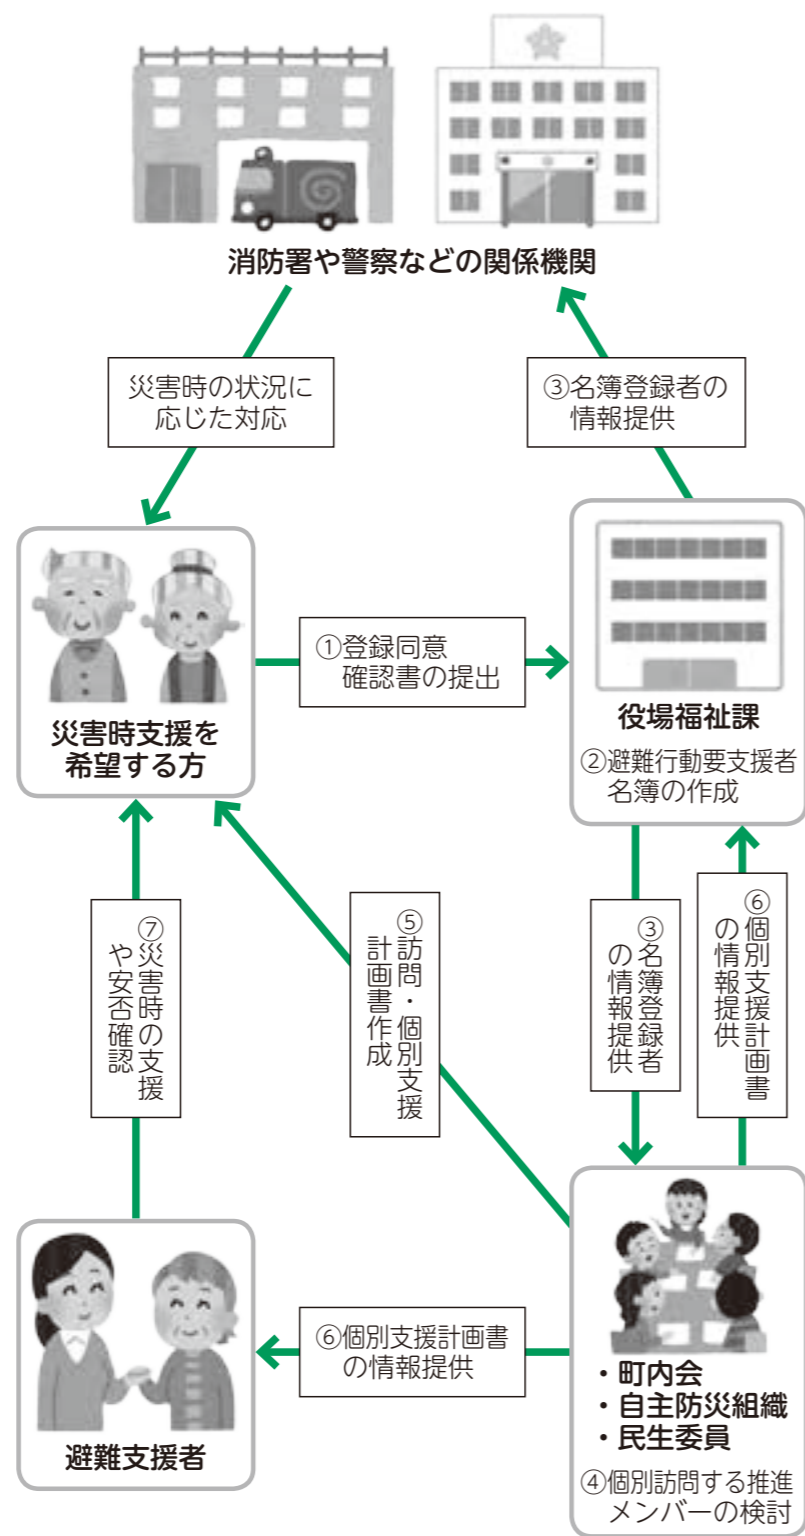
消防署や警察などの関係機関

災害時の状況に応じた対応

③名簿登録者の情報提供

災害時支援を希望する方

①登録同意確認書の提出

役場福祉課

②避難行動要支援者名簿の作成

⑦災害時の支援や安否確認

⑤訪問・個別支援計画書作成

③名簿登録者の情報提供

⑥個別支援計画書の情報提供

⑥個別支援計画書の情報提供

避難支援者

・町内会
・自主防災組織
・民生委員

④個別訪問する推進メンバーの検討